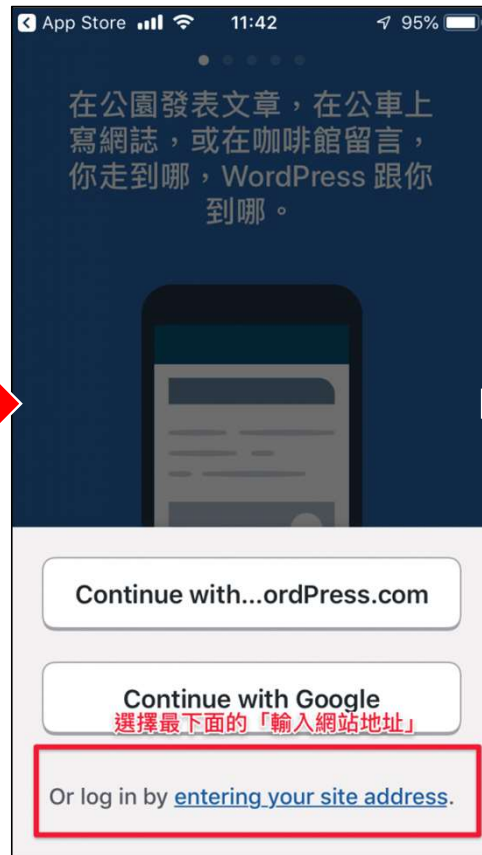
App Store 11:42 95%

在公園發表文章，在公車上寫網誌，或在咖啡館留言，你走到哪，WordPress 跟你到哪。

Continue with...ordPress.com

Continue with Google

選擇最下面的「輸入網站地址」

Or log in by entering your site address.